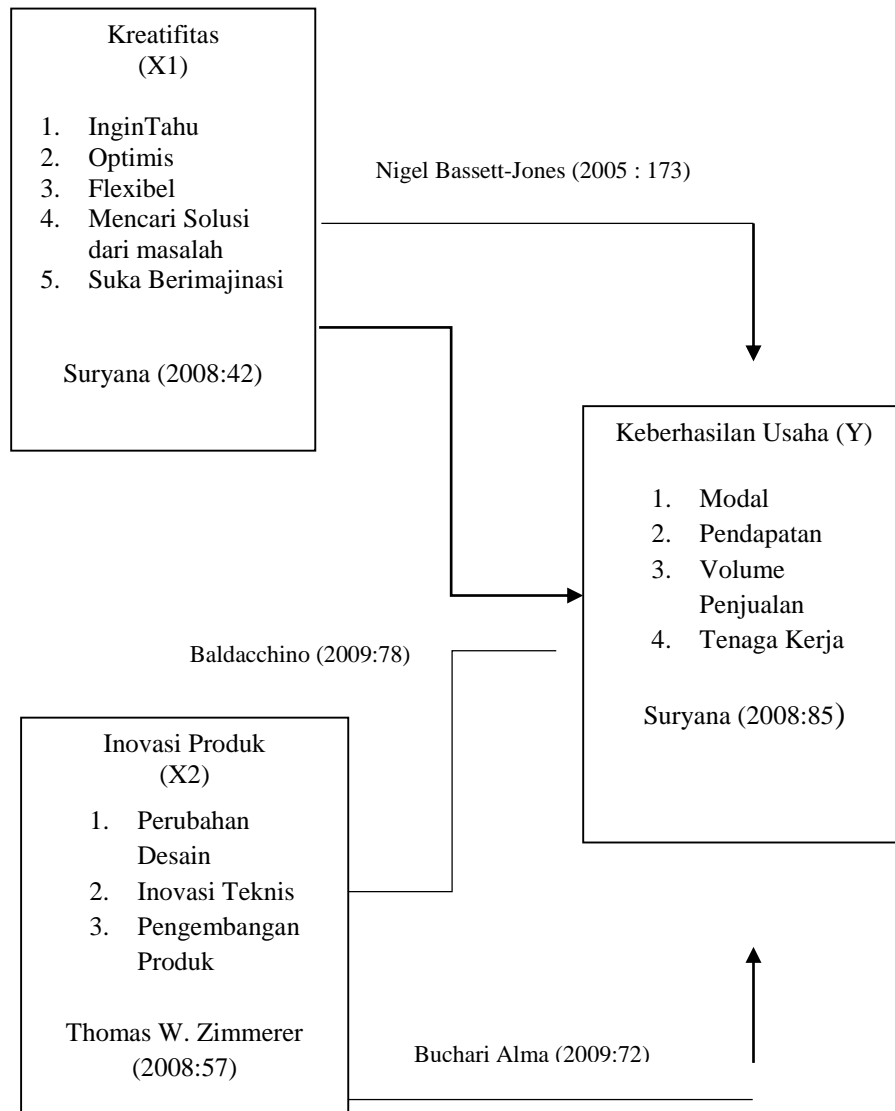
Kreatifitas
(X1)

1. InginTahu
2. Optimis
3. Flexibel
4. Mencari Solusi dari masalah
5. Suka Berimajinasi

Suryana (2008:42)

Nigel Bassett-Jones (2005 : 173)

Keberhasilan Usaha (Y)

1. Modal
2. Pendapatan
3. Volume Penjualan
4. Tenaga Kerja

Suryana (2008:85)

Baldacchino (2009:78)

Inovasi Produk
(X2)

1. Perubahan Desain
2. Inovasi Teknis
3. Pengembangan Produk

Thomas W. Zimmerer
(2008:57)

Buchari Alma (2009:72)